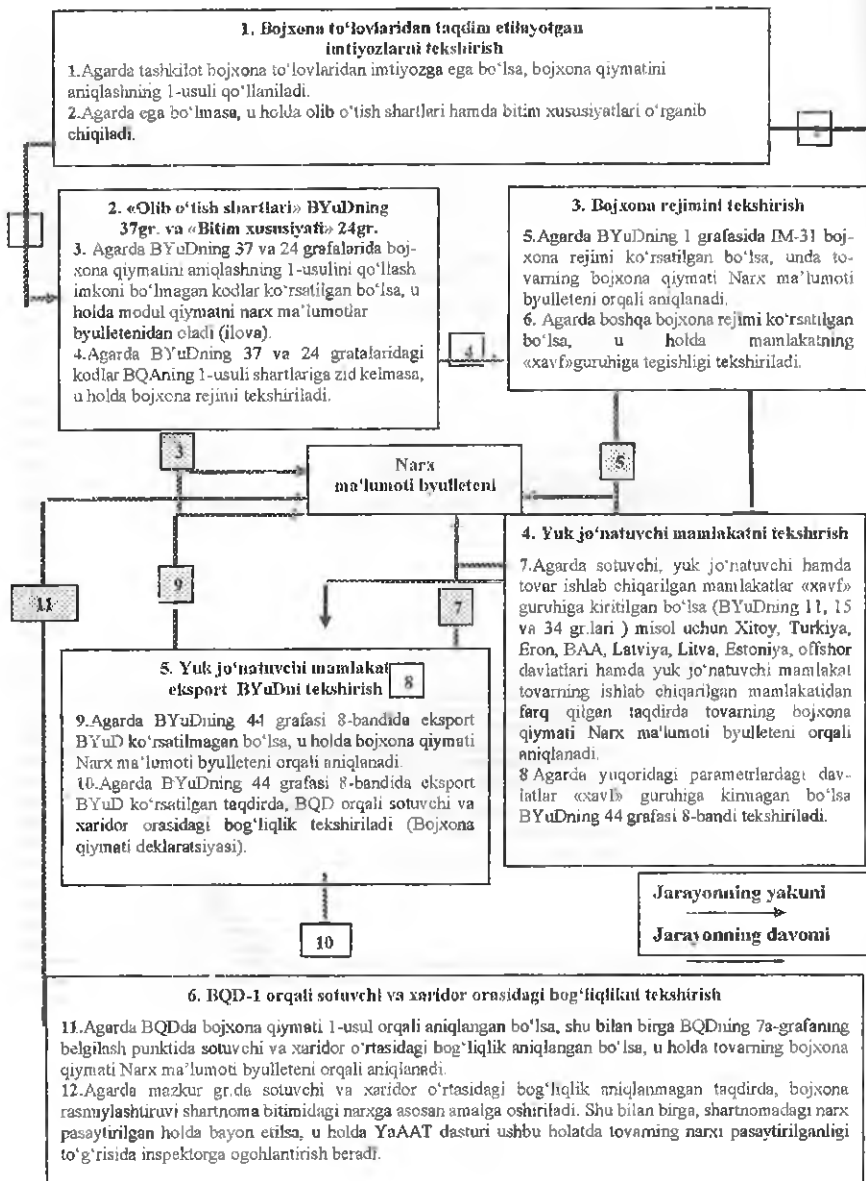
**1. Bojxona to'lovlaridan taqdim etilayotgan imtiyozlarni tekshirish**

1.Agarda tashkilot bojxona to'lovlaridan imtiyozga ega bo'lsa, bojxona qiymatini aniqlashning 1-usuli qo'llaniladi.
2.Agarda ega bo'lmasa, u holda olib o'tish shartlari hamda bitim xususiyatlari o'rganib chiqiladi.

2

1

**2. «Olib o'tish shartlari» BYuDning 37gr. va «Bitim xususiyati» 24gr.**

3. Agarda BYuDning 37 va 24 grafalarida bojxona qiymatini aniqlashning 1-usulini qo'llash imkoni bo'lmagan kodlar ko'rsatilgan bo'lsa, u holda modul qiymatni Narx ma'lumotlar byulletenidan oladi (ilova).
4.Agarda BYuDning 37 va 24 grafalaridagi kodlar BQAning 1-usuli shartlariga zid kelmasa, u holda bojxona rejimi tekshiriladi.

4

**3. Bojxona rejimini tekshirish**

5.Agarda BYuDning 1 grafasida IM-31 bojxona rejimi ko'rsatilgan bo'lsa, unda tovarning bojxona qiymati Narx ma'lumoti byulleteni orqali aniqlanadi.
6. Agarda boshqa bojxona rejimi ko'rsatilgan bo'lsa, u holda mamlakatning «xavf»guruhiga tegishligi tekshiriladi.

3

5

Narx ma'lumoti byulleteni

11

9

7

**4. Yuk jo'natuvchi mamlakatni tekshirish**

7.Agarda sotuvchi, yuk jo'natuvchi hamda tovar ishlab chiqarilgan mamlakatlar «xavf» guruhiga kiritilgan bo'lsa (BYuDning 11, 15 va 34 gr.lari ) misol uchun Xitoy, Turkiya, Eron, BAA, Latviya, Litva, Estoniya, offshor davlatlari hamda yuk jo'natuvchi mamlakat tovarning ishlab chiqarilgan mamlakatidan farq qilgan taqdirda tovarning bojxona qiymati Narx ma'lumoti byulleteni orqali aniqlanadi.
8 Agarda yuqoridagi parametrlardagi davlatlar «xavf» guruhiga kirmagan bo'lsa BYuDning 44 grafasi 8-bandi tekshiriladi.

**5. Yuk jo'natuvchi mamlakat eksport BYuDni tekshirish**

8

9.Agarda BYuDning 44 grafasi 8-bandida eksport BYuD ko'rsatilmagan bo'lsa, u holda bojxona qiymati Narx ma'lumoti byulleteni orqali aniqlanadi.
10.Agarda BYuDning 44 grafasi 8-bandida eksport BYuD ko'rsatilgan taqdirda, BQD orqali sotuvchi va xaridor orasidagi bog'liqlik tekshiriladi (Bojxona qiymati deklaratsiyasi).

Jarayonning yakuni

Jarayonning davomi

10

**6. BQD-1 orqali sotuvchi va xaridor orasidagi bog'liqlikni tekshirish**

11.Agarda BQDda bojxona qiymati 1-usul orqali aniqlangan bo'lsa, shu bilan birga BQDning 7a-grafaning belgilash punktida sotuvchi va xaridor o'rtasidagi bog'liqlik aniqlangan bo'lsa, u holda tovarning bojxona qiymati Narx ma'lumoti byulleteni orqali aniqlanadi.
12.Agarda mazkur gr.da sotuvchi va xaridor o'rtasidagi bog'liqlik aniqlanmagan taqdirda, bojxona rasmiylashtiruvi shartnoma bitimidagi narxga asosan amalga oshiriladi. Shu bilan birga, shartnomadagi narx pasaytirilgan holda bayon etilsa, u holda YaAAT dasturi ushbu holatda tovarning narxi pasaytirilganligi to'g'risida inspektorga ogohlantirish beradi.